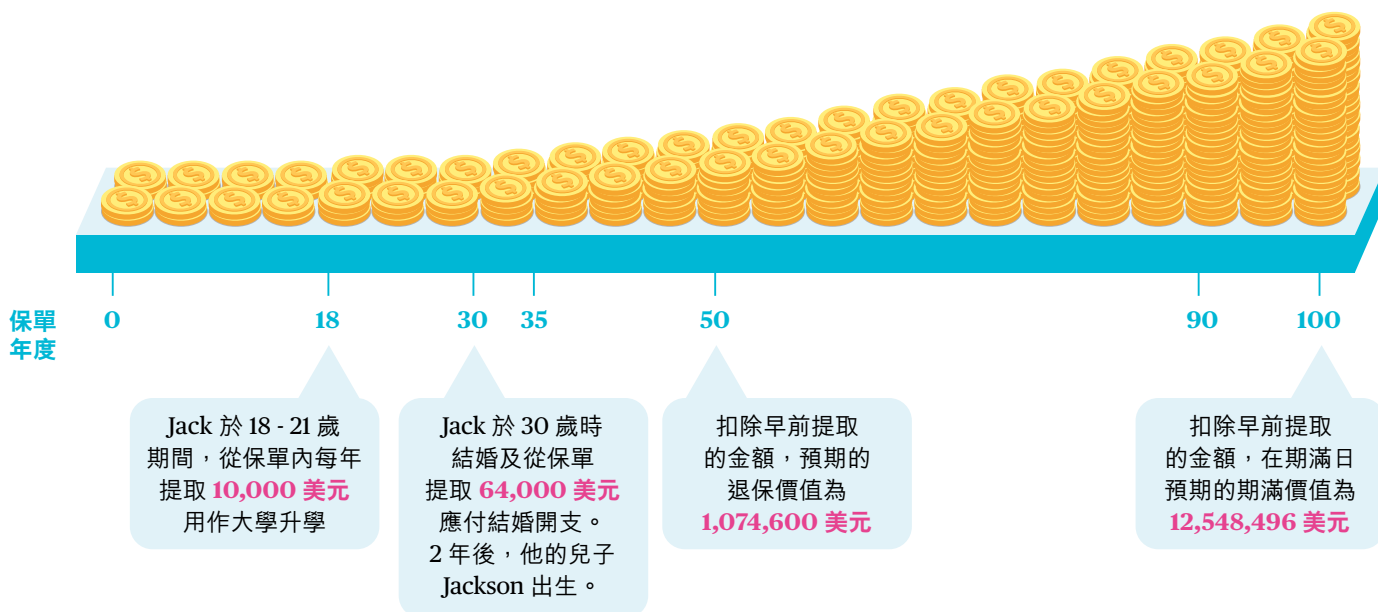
保單年度

0 18 30 35 50 90 100

Jack 於 18 - 21 歲期間，從保單內每年提取 10,000 美元用作大學升學

Jack 於 30 歲時結婚及從保單提取 64,000 美元應付結婚開支。2 年後，他的兒子 Jackson 出生。

扣除早前提取的金額，預期的退保價值為 1,074,600 美元

扣除早前提取的金額，在期滿日預期的期滿價值為 12,548,496 美元